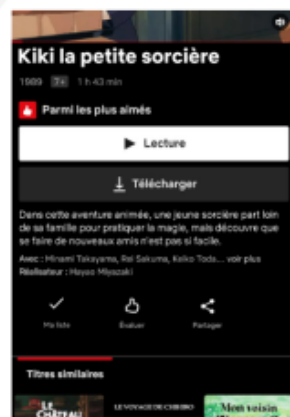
Kiki la petite sorcière

1989 7+ 1 h 43 min

Parmi les plus aimés

Lecture

Télécharger

Dans cette aventure animée, une jeune sorcière part loin de sa famille pour pratiquer la magie, mais découvre que se faire de nouveaux amis n'est pas si facile.

Avec : Minami Takayama, Rei Sakuma, Keiko Toda... voir plus
Réalisateur : Hayao Miyazaki

Ma liste Évaluer Partager

Titres similaires

LE CHÂTEAU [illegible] LE VOYAGE DE CHIHIRO Mon voisin